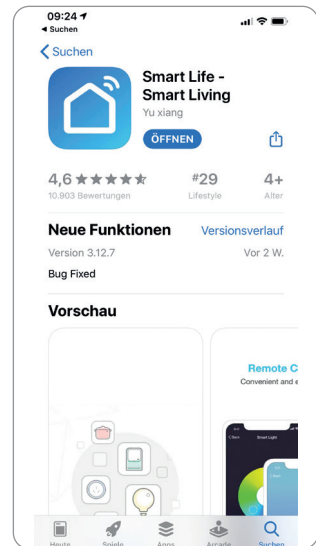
09:24
◂ Suchen

< Suchen

Smart Life - Smart Living
Yu xiang
ÖFFNEN

4,6 ★★★★★
10.903 Bewertungen

#29
Lifestyle

4+
Alter

Neue Funktionen
Versionsverlauf

Version 3.12.7
Vor 2 W.

Bug Fixed

Vorschau

Remote C
Convenient and e

< Back
Smart Light

Heute
Spiele
Apps
Arcade
Suchen